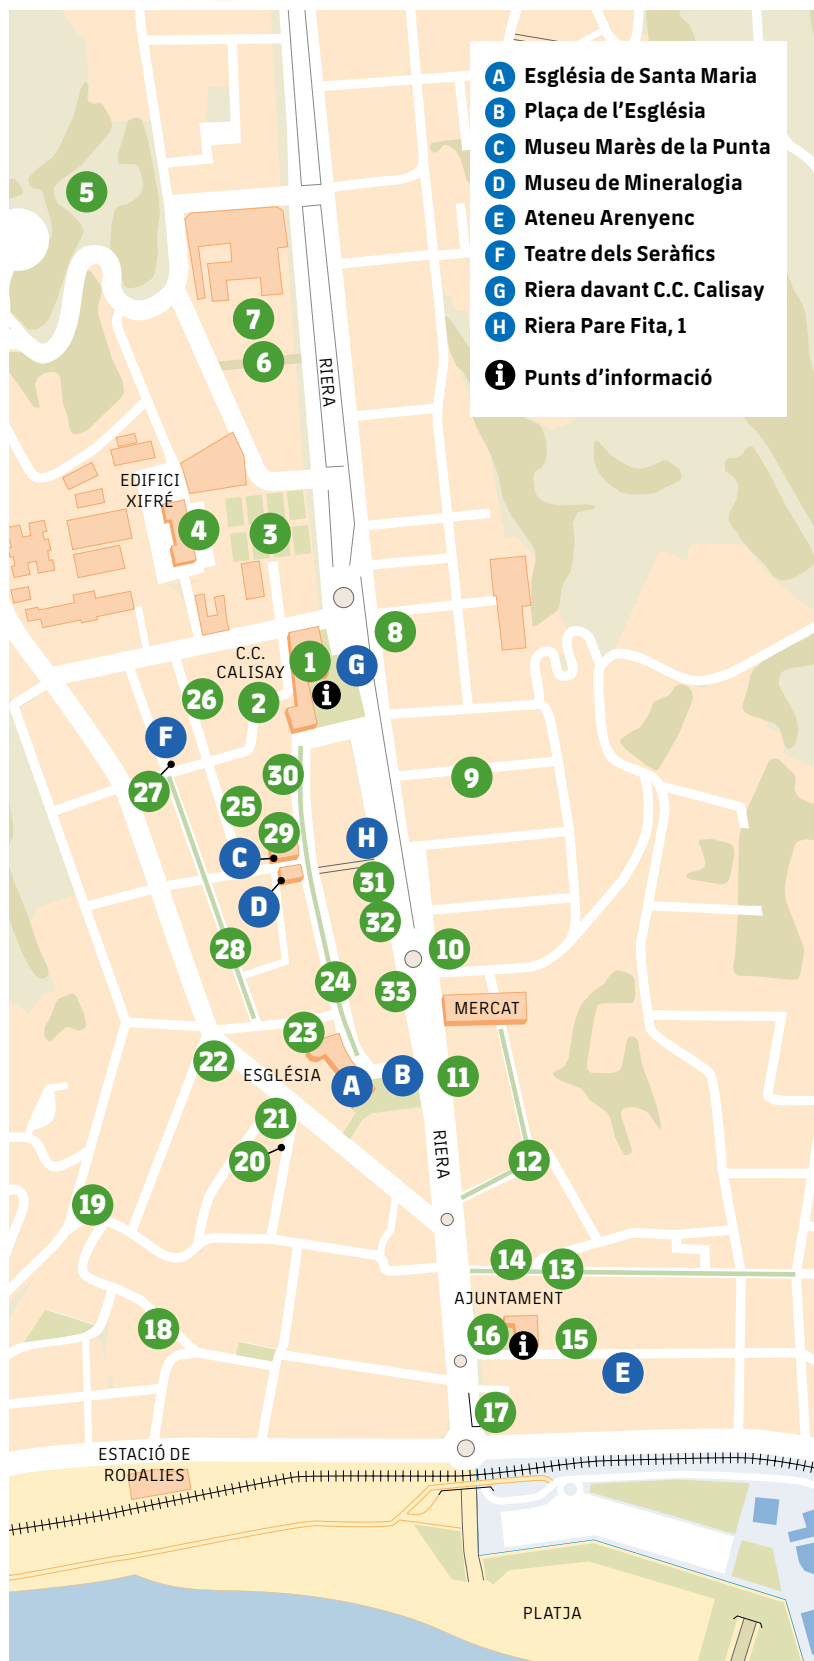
A Església de Santa Maria
B Plaça de l'Església
C Museu Marès de la Punta
D Museu de Mineralogia
E Ateneu Arenyenc
F Teatre dels Seràfics
G Riera davant C.C. Calisay
H Riera Pare Fita, 1
i Punts d'informació

5
7
6
RIERA
EDIFICI XIFRÉ
4
3
8
C.C. CALISAY
1
G
i
26
2
F
27
30
9
25
29
H
C
D
31
32
28
10
24
33
MERCAT
23
22
ESGLÉSIA
A
B
11
21
RIERA
20
12
19
14
13
AJUNTAMENT
18
16
i
15
E
17
ESTACIÓ DE RODALIES
PLATJA